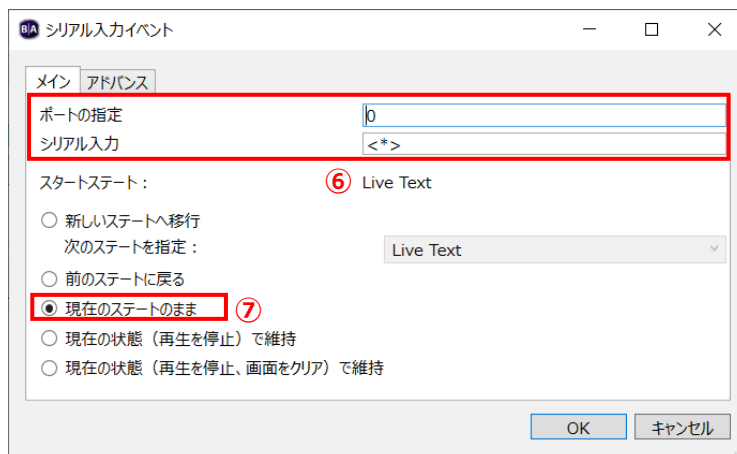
B/A シリアル入力イベント

メイン アドバンス

ポートの指定 0
シリアル入力 <*>

スタートステート： ⑥ Live Text

新しいステートへ移行
次のステートを指定： Live Text

前のステートに戻る

現在のステートのまま ⑦

現在の状態（再生を停止）で維持

現在の状態（再生を停止、画面をクリア）で維持

OK キャンセル